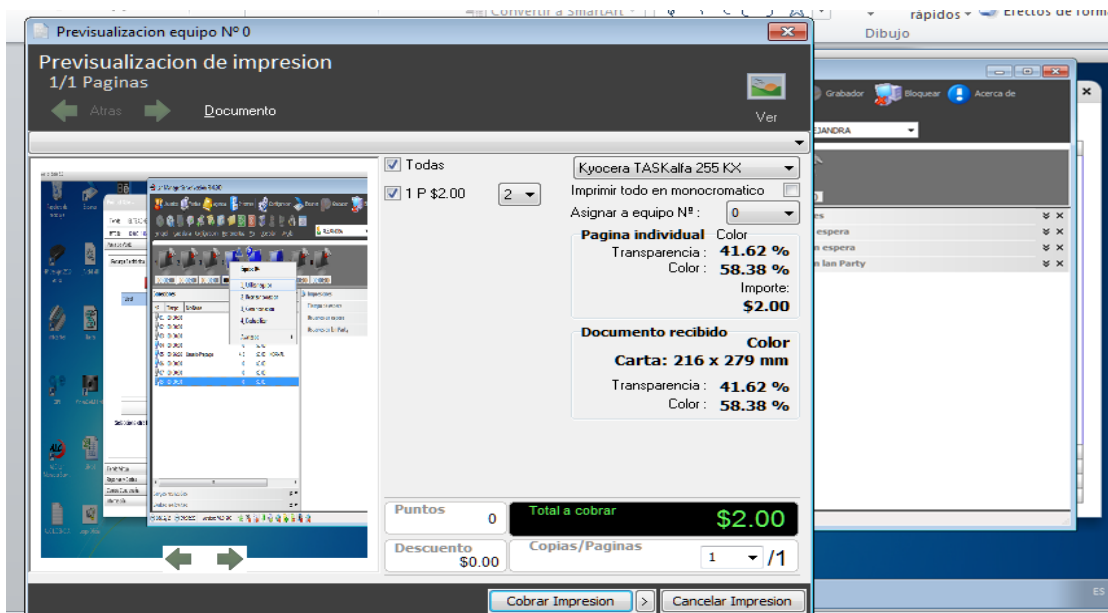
Convertir a SmartArt rápidos Efectos de form
Dibujo

Previsualizacion equipo Nº 0

Previsualizacion de impresion
1/1 Paginas

Atras Documento Ver

Grabador Bloquear Acerca de
EJANDRA

Todas
1 P $2.00 2

Kyocera TASKalfa 255 KX
Imprimir todo en monocromatico
Asignar a equipo Nº : 0

Pagina individual Color
Transparencia : 41.62 %
Color : 58.38 %
Importe:
$2.00

Documento recibido
Color
Carta: 216 x 279 mm
Transparencia : 41.62 %
Color : 58.38 %

es
espera
n espera
n lan Party

Puntos 0
Total a cobrar $2.00
Descuento $0.00
Copias/Paginas 1 /1

Cobrar Impresion > Cancelar Impresion

ES